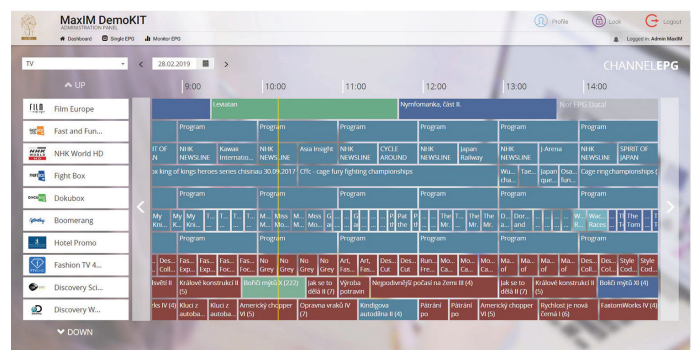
MaxIM DemoKIT
ADMINISTRATION PANEL
Dashboard  Single EPG  Monitor EPG
Profile  Lock  Logout
Logged in: Admin MaxIM

TV
28.02.2019
CHANNELEPG

UP
9:00  10:00  11:00  12:00  13:00  14:00

Film Europe
Fast and Fun...
NHK World HD
Fight Box
Dokubox
Boomerang
Hotel Promo
Fashion TV 4...
Discovery Sci...
Discovery W...
DOWN

Leviatan
Nymfomanka, část II.
No EPG Data!
Program  Program  Program  Program  Program  Program
IT OF AN  NHK NEWSLINE  Kawaii Internato...  NHK NEWSLINE  Asia Insight  NHK NEWSLINE  CYCLE AROUND  NHK NEWSLINE  Japan Railway  NHK NEWSLINE  J-Arena  NHK NEWSLINE  SPIRIT OF JAPAN
ox king of kings heroes series chisinau 30.09.2017  Cffc - cage fury fighting championships  Wu... cha...  Tae...  Japan que...  Osa... fun...  Cage ringchampionships (
Program  Program  Program  Program  Program  Program
My Kni...  My Kni...  M...  Miss M...  Mo...  Miss a...  G...  P...  Pat the  The Mr...  The Mr...  D...  Dor... and  M...  Wac... Races  Th... Tom
Program  Program  Program  Program  Program  Program
Des... Coll...  Fas... Exp...  Fas... Exp...  Fas... Coll...  No Grey  Fas... Coll...  No Grey  Mo... Grey  Art, Fas...  Des... Cut  Des... Cut  Run... Fre...  Des... Cut  Ma... of  Ma... of  Ma... of  Des... Coll...  Style Cod...  Style Cod...
světlí II  Králové konstrukcí II (5)  Bohůi mýtů X (222)  Jak se to dělá II (7)  Výroba potravin  Nejpodivnější počasí na Zemi III (4)  Jak se to dělá II (7)  Králové konstrukcí II (5)  Bohůi mýtů XI (4)
orks IV (4)  Kluci z autoba...  Kluci z autoba...  Americký chopper VI (5)  Opravna vraků IV (7)  Kindigova autodílna II (4)  Pátrání po  Pátrání po  Americký chopper VI (5)  Rychlost je nová černá I (6)  FastomWorks IV (4)